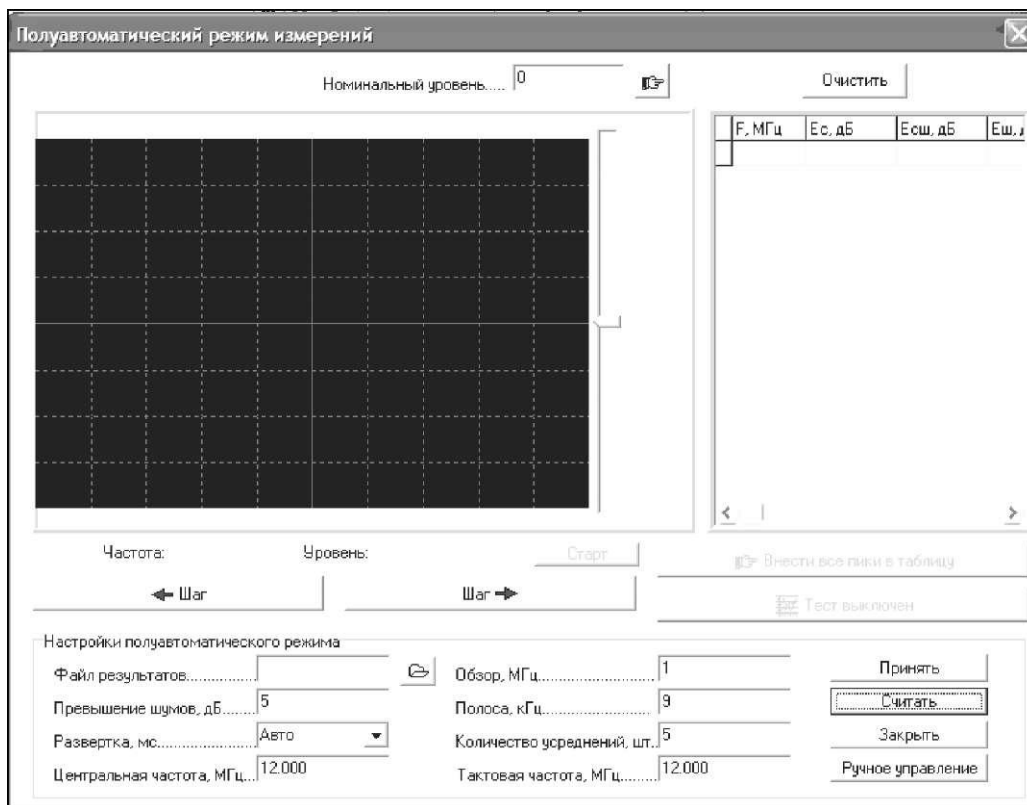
Полуавтоматический режим измерений

Номинальный уровень..... 0

Очистить

| F, МГц | Ес, дБ | Есш, дБ | Еш, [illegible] |
|---|---|---|---|
| | | | |

Частота:

Уровень:

Старт

Внести все пики в таблицу

← Шаг

Шаг →

Тест выключен

Настройки полуавтоматического режима

Файл результатов.................

Превышение шумов, дБ......... 5

Развертка, мс........................ Авто

Центральная частота, МГц... 12.000

Обзор, МГц............................ 1

Полоса, кГц............................ 9

Количество усреднений, шт.. 5

Тактовая частота, МГц......... 12.000

Принять

Считать

Закрыть

Ручное управление